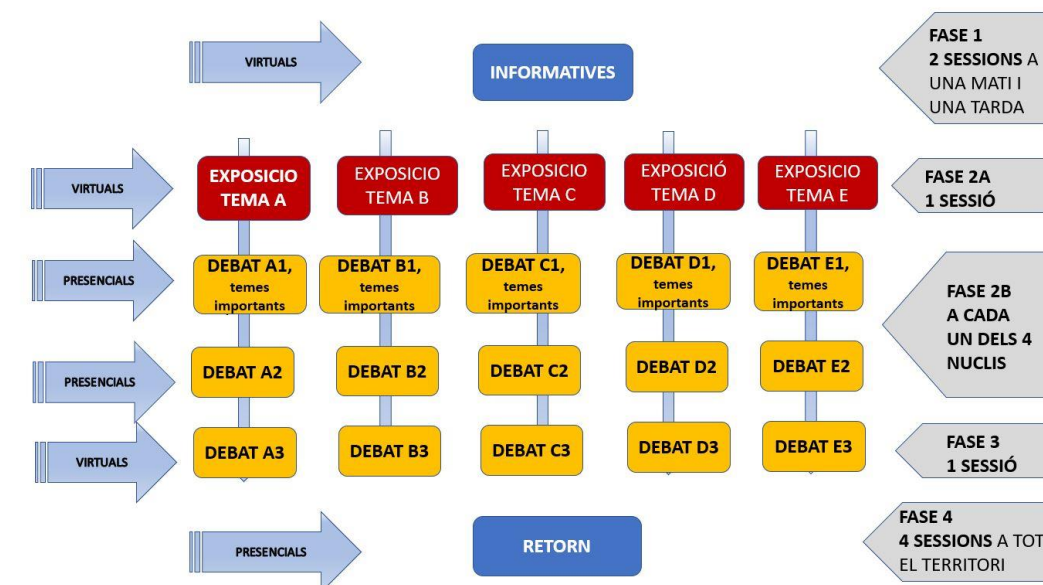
VIRTUALS

INFORMATIVES

FASE 1
2 SESSIONS A UNA MATI I UNA TARDA

VIRTUALS

EXPOSICIO TEMA A

EXPOSICIO TEMA B

EXPOSICIO TEMA C

EXPOSICIÓ TEMA D

EXPOSICIO TEMA E

FASE 2A
1 SESSIÓ

PRESENCIALS

DEBAT A1, temes importants

DEBAT B1, temes importants

DEBAT C1, temes importants

DEBAT D1, temes importants

DEBAT E1, temes importants

FASE 2B
A CADA UN DELS 4 NUCLIS

PRESENCIALS

DEBAT A2

DEBAT B2

DEBAT C2

DEBAT D2

DEBAT E2

VIRTUALS

DEBAT A3

DEBAT B3

DEBAT C3

DEBAT D3

DEBAT E3

FASE 3
1 SESSIÓ

PRESENCIALS

RETORN

FASE 4
4 SESSIONS A TOT EL TERRITORI